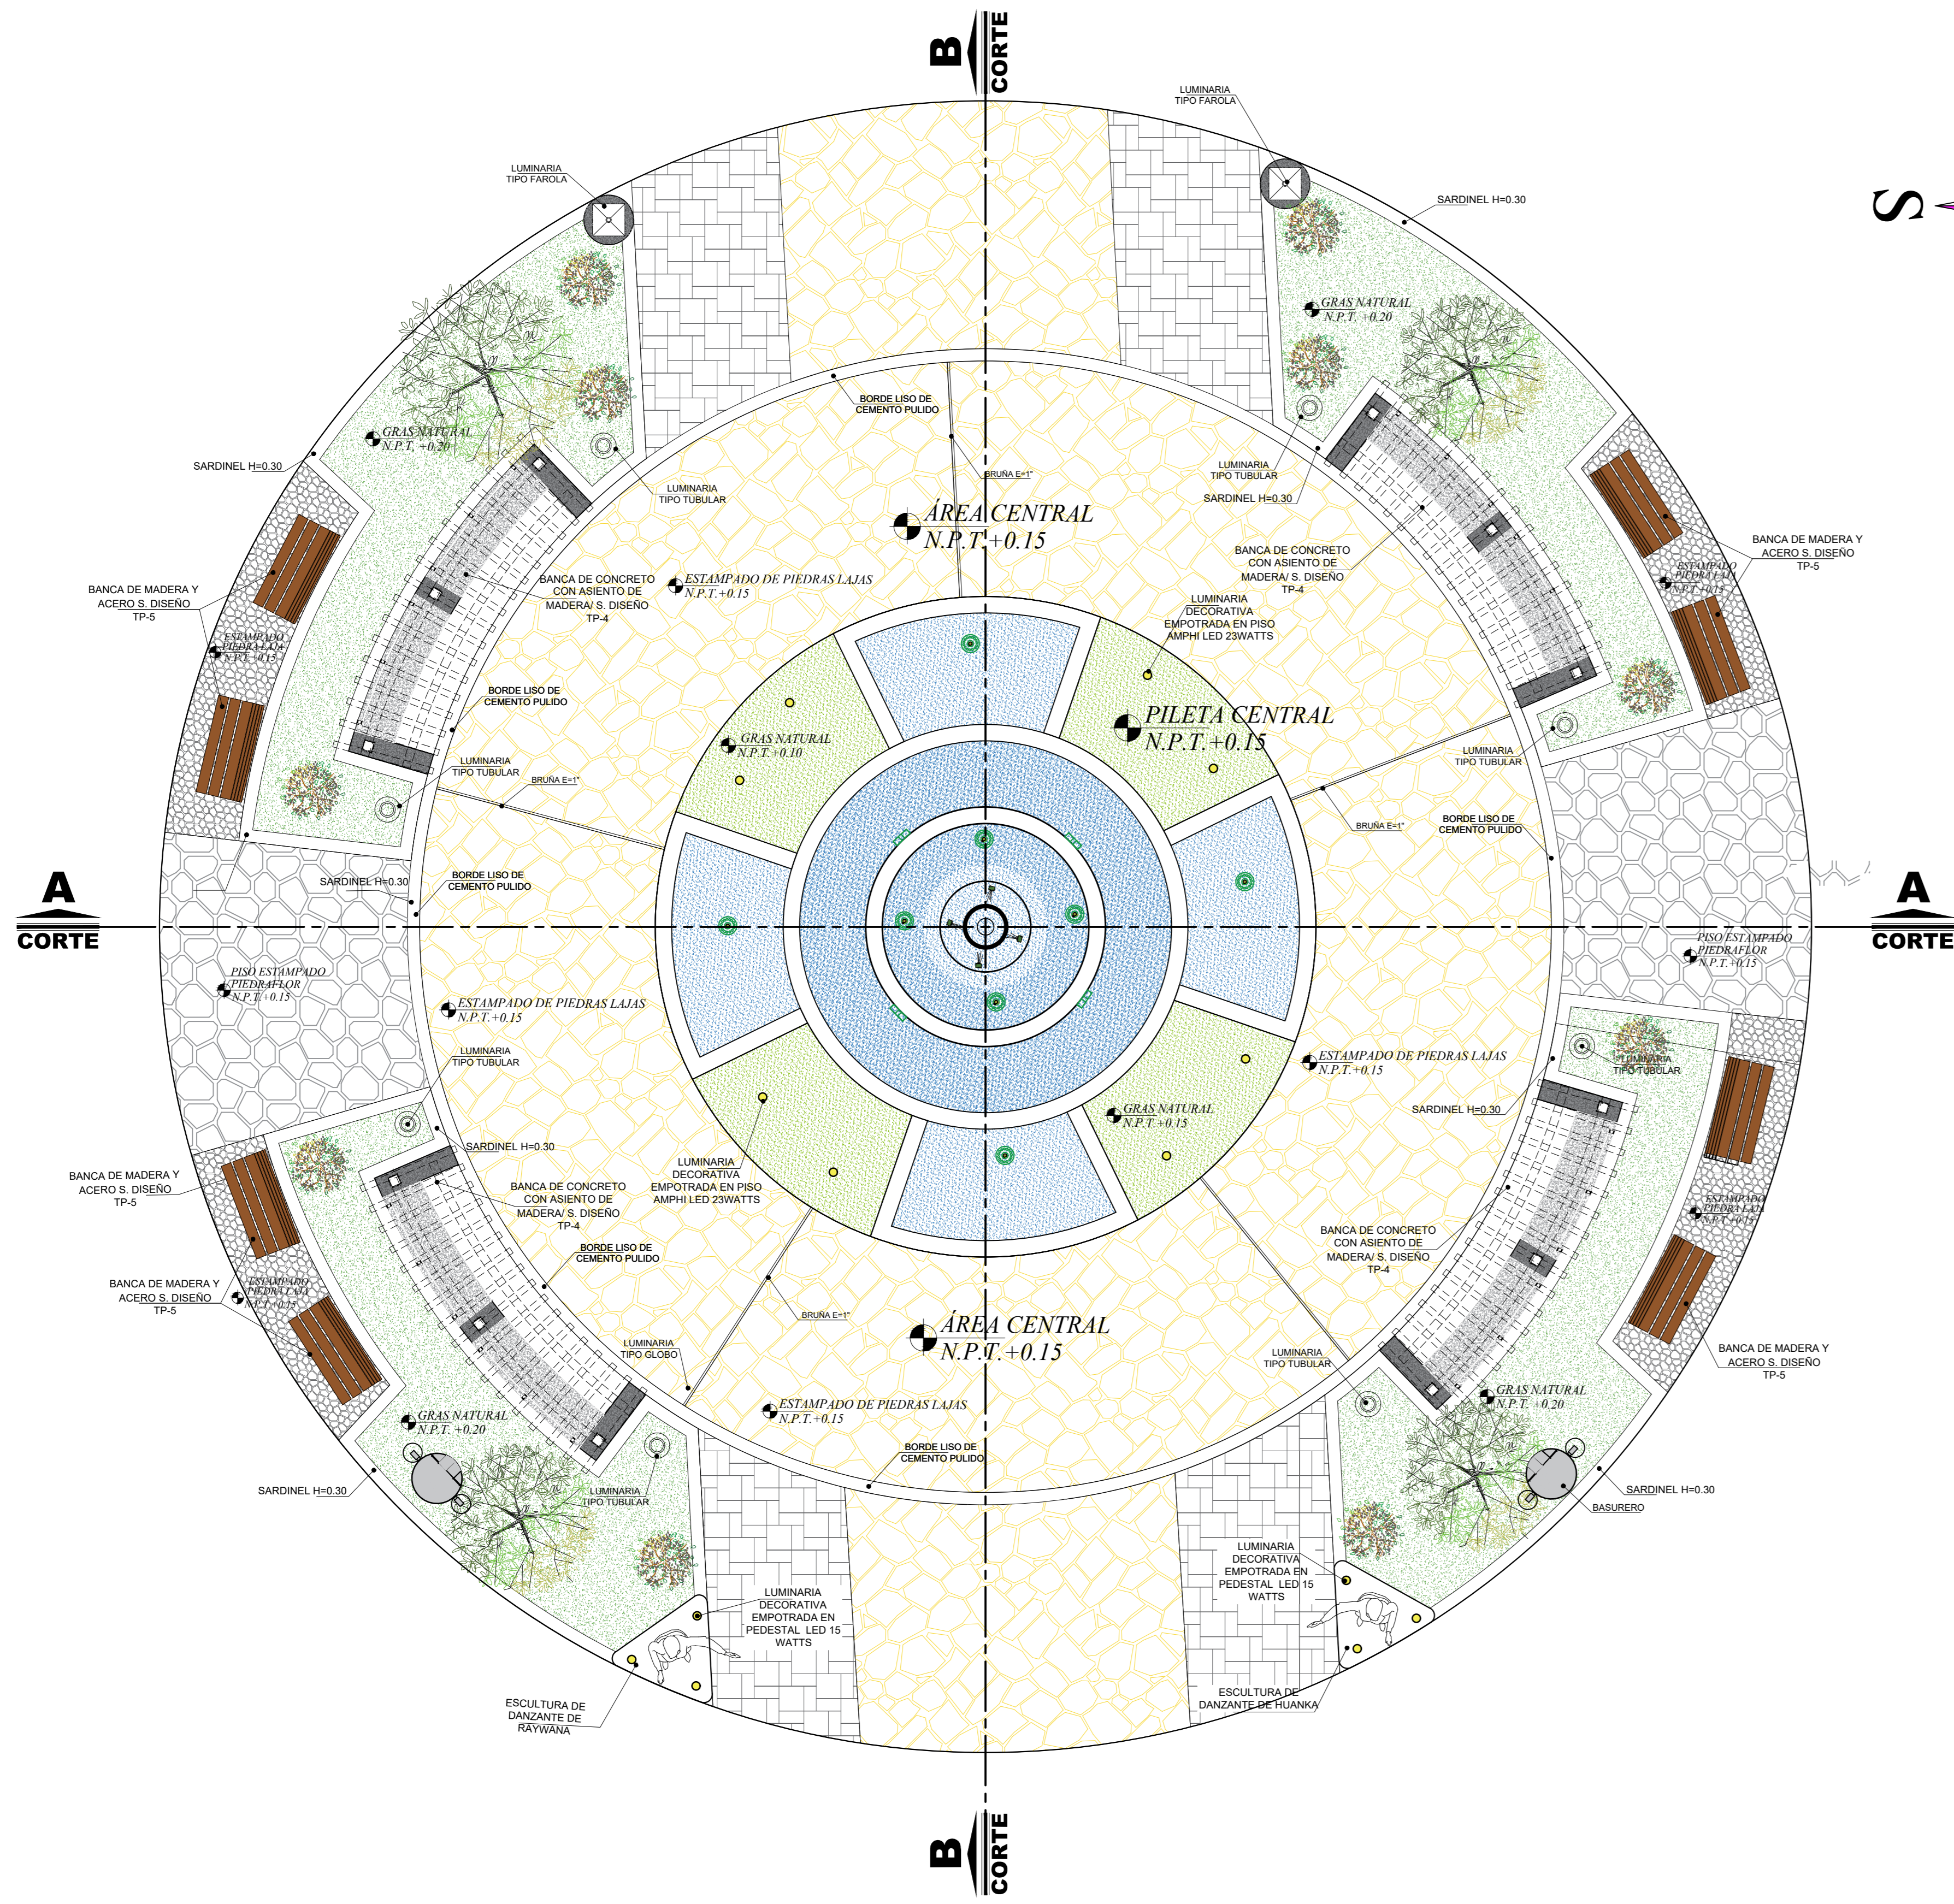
B
CORTE

LUMINARIA TIPO FAROLA

LUMINARIA TIPO FAROLA

SARDINEL H=0.30

S

GRAS NATURAL N.P.T. +0.20

GRAS NATURAL N.P.T. +0.20

BORDE LISO DE CEMENTO PULIDO

SARDINEL H=0.30

LUMINARIA TIPO TUBULAR

BRUÑA E=1"

LUMINARIA TIPO TUBULAR

SARDINEL H=0.30

ÁREA CENTRAL N.P.T.+0.15

BANCA DE MADERA Y ACERO S. DISEÑO TP-5

BANCA DE CONCRETO CON ASIENTO DE MADERA/ S. DISEÑO TP-4

ESTAMPADO DE PIEDRAS LAJAS N.P.T.+0.15

BANCA DE CONCRETO CON ASIENTO DE MADERA/ S. DISEÑO TP-4

BANCA DE MADERA Y ACERO S. DISEÑO TP-5

ESTAMPADO PIEDRA LAJA N.P.T. +0.15

ESTAMPADO PIEDRA LAJA N.P.T. +0.15

LUMINARIA DECORATIVA EMPOTRADA EN PISO AMPHI LED 23WATTS

BORDE LISO DE CEMENTO PULIDO

PILETA CENTRAL N.P.T.+0.15

GRAS NATURAL N.P.T.+0.10

LUMINARIA TIPO TUBULAR

LUMINARIA TIPO TUBULAR

BRUÑA E=1"

BRUÑA E=1"

BORDE LISO DE CEMENTO PULIDO

BORDE LISO DE CEMENTO PULIDO

SARDINEL H=0.30

A
CORTE

A
CORTE

PISO ESTAMPADO PIEDRAFLOR N.P.T.+0.15

PISO ESTAMPADO PIEDRAFLOR N.P.T.+0.15

ESTAMPADO DE PIEDRAS LAJAS N.P.T.+0.15

LUMINARIA TIPO TUBULAR

ESTAMPADO DE PIEDRAS LAJAS N.P.T.+0.15

LUMINARIA TIPO TUBULAR

SARDINEL H=0.30

GRAS NATURAL N.P.T.+0.15

SARDINEL H=0.30

BANCA DE MADERA Y ACERO S. DISEÑO TP-5

BANCA DE CONCRETO CON ASIENTO DE MADERA/ S. DISEÑO TP-4

LUMINARIA DECORATIVA EMPOTRADA EN PISO AMPHI LED 23WATTS

ESTAMPADO PIEDRA LAJA N.P.T. +0.15

BORDE LISO DE CEMENTO PULIDO

BANCA DE CONCRETO CON ASIENTO DE MADERA/ S. DISEÑO TP-4

BANCA DE MADERA Y ACERO S. DISEÑO TP-5

ESTAMPADO PIEDRA LAJA N.P.T. +0.15

BRUÑA E=1"

ÁREA CENTRAL N.P.T.+0.15

LUMINARIA TIPO GLOBO

LUMINARIA TIPO TUBULAR

BANCA DE MADERA Y ACERO S. DISEÑO TP-5

GRAS NATURAL N.P.T. +0.20

GRAS NATURAL N.P.T. +0.20

ESTAMPADO DE PIEDRAS LAJAS N.P.T.+0.15

BORDE LISO DE CEMENTO PULIDO

SARDINEL H=0.30

SARDINEL H=0.30

LUMINARIA TIPO TUBULAR

BASURERO

LUMINARIA DECORATIVA EMPOTRADA EN PEDESTAL LED 15 WATTS

LUMINARIA DECORATIVA EMPOTRADA EN PEDESTAL LED 15 WATTS

ESCULTURA DE DANZANTE DE RAYWANA

ESCULTURA DE DANZANTE DE HUANKA

B
CORTE